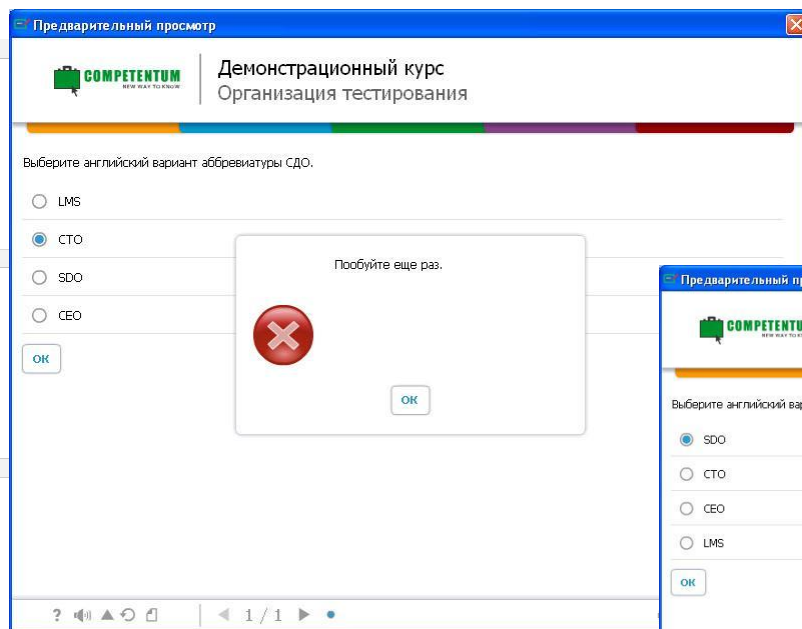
Предварительный просмотр

COMPETENTUM
NEW WAY TO KNOW

Демонстрационный курс
Организация тестирования

Выберите английский вариант аббревиатуры СДО.

LMS

CTO

SDO

CEO

OK

Пообуйте еще раз.

OK

1 / 1

Предварительный п

COMPETENTUM
NEW WAY TO KNOW

Выберите английский вар

SDO

CTO

CEO

LMS

OK